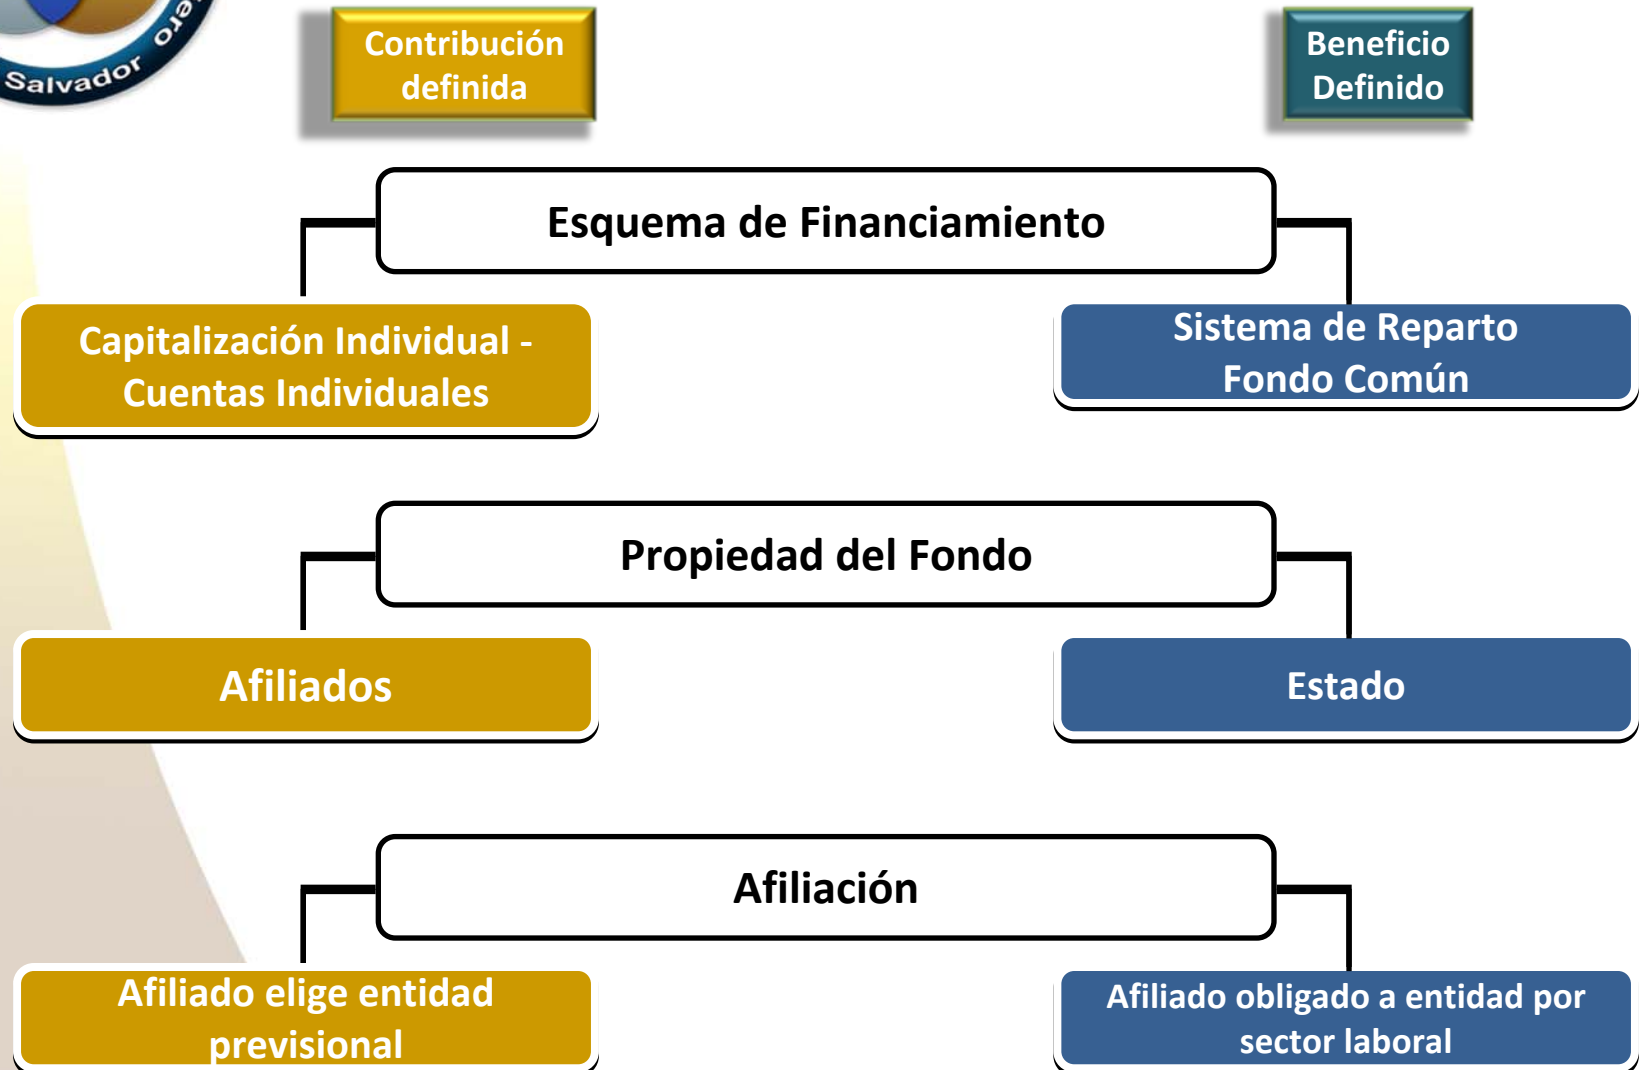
Salvador oro

Contribución definida

Beneficio Definido

Esquema de Financiamiento

Capitalización Individual - Cuentas Individuales

Sistema de Reparto Fondo Común

Propiedad del Fondo

Afiliados

Estado

Afiliación

Afiliado elige entidad previsional

Afiliado obligado a entidad por sector laboral